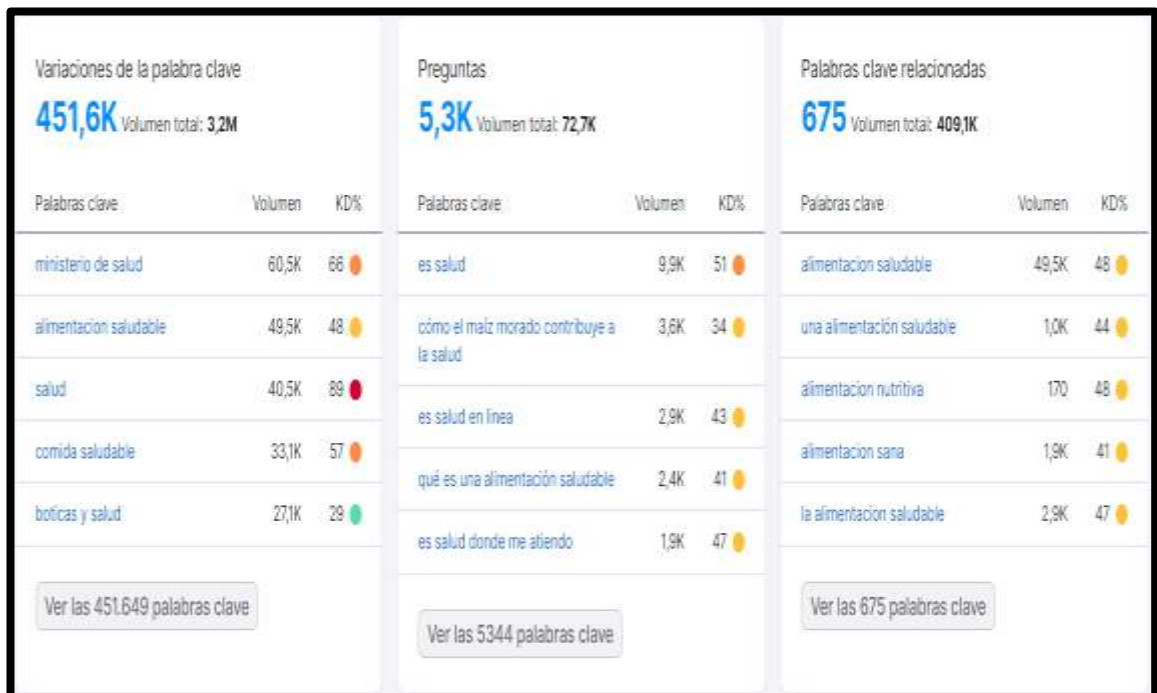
Variaciones de la palabra clave

451,6K Volumen total: 3,2M

| Palabras clave | Volumen | KD% |
|---|---|---|
| ministerio de salud | 60,5K | 66 |
| alimentacion saludable | 49,5K | 48 |
| salud | 40,5K | 89 |
| comida saludable | 33,1K | 57 |
| boticas y salud | 27,1K | 29 |

Ver las 451.649 palabras clave

Preguntas

5,3K Volumen total: 72,7K

| Palabras clave | Volumen | KD% |
|---|---|---|
| es salud | 9,9K | 51 |
| cómo el maíz morado contribuye a la salud | 3,6K | 34 |
| es salud en línea | 2,9K | 43 |
| qué es una alimentación saludable | 2,4K | 41 |
| es salud donde me atiendo | 1,9K | 47 |

Ver las 5344 palabras clave

Palabras clave relacionadas

675 Volumen total: 409,1K

| Palabras clave | Volumen | KD% |
|---|---|---|
| alimentacion saludable | 49,5K | 48 |
| una alimentación saludable | 1,0K | 44 |
| alimentacion nutritiva | 170 | 48 |
| alimentacion sana | 1,9K | 41 |
| la alimentacion saludable | 2,9K | 47 |

Ver las 675 palabras clave